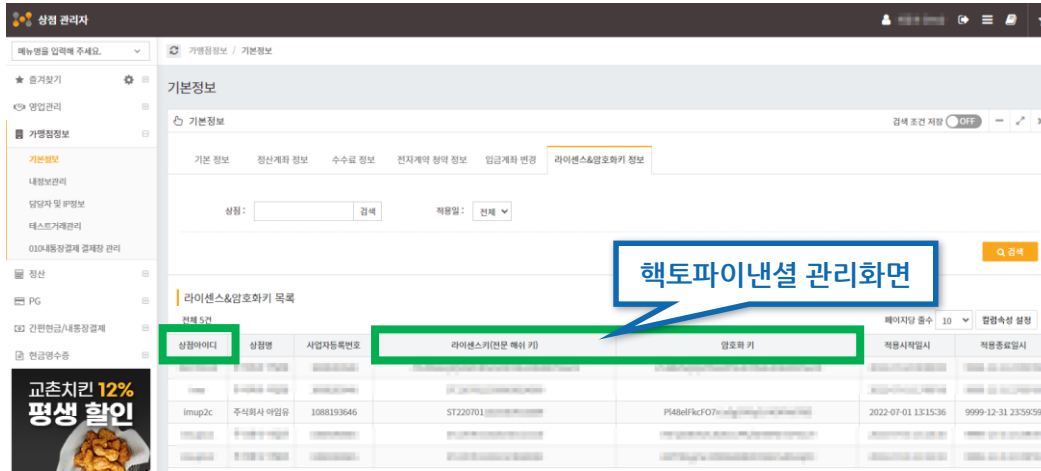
상점 관리자

메뉴명을 입력해 주세요.

★ 즐겨찾기
영업관리
가맹점정보
기본정보
내정보관리
담당자 및 IP정보
테스트거래관리
010내통장결제 결제창 관리
정산
PG
간편현금/내통장결제
현금영수증

교촌치킨 12%
평생 할인

가맹점정보 / 기본정보

기본정보

기본정보

검색 조건 저장 OFF

기본 정보 | 정산계좌 정보 | 수수료 정보 | 전자계약 청약 정보 | 입금계좌 변경 | 라이센스&암호화키 정보

상점 : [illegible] 검색 적용일 : 전체

검색

핵토파이낸셜 관리화면

라이센스&암호화키 목록

전체 5건

페이지당 출수 10 컬럼속성 설정

| 상점아이디 | 상점명 | 사업자등록번호 | 라이센스키(전문 해쉬 키) | 암호화 키 | 적용시작일시 | 적용종료일시 |
|---|---|---|---|---|---|---|
| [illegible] | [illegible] | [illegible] | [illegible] | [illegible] | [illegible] | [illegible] |
| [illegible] | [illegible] | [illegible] | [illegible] | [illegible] | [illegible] | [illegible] |
| imup2c | 주식회사 아임유 | 1088193646 | ST220701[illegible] | Pl48elFkcFO7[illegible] | 2022-07-01 13:15:36 | 9999-12-31 23:59:59 |
| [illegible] | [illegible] | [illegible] | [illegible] | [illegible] | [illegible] | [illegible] |
| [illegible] | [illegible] | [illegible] | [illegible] | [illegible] | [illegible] | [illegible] |